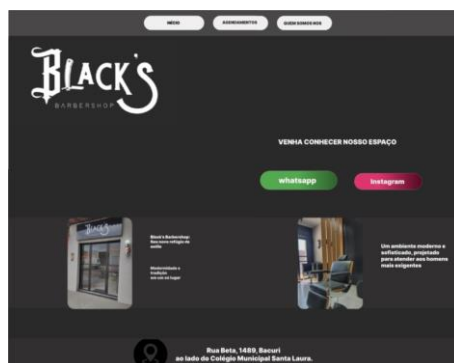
MENU AGENDAMENTOS QUEM SOMOS NÓS

BLACK'S
BARBERSHOP

VENHA CONHECER NOSSO ESPAÇO

whatsapp

Instagram

BLACK'S

Black's Barbershop: Seu novo refúgio de estilo

Modernidade e tradição em um só lugar

Um ambiente moderno e sofisticado, projetado para atender aos homens mais exigentes.

Rua Beta, 1489, Bacuri
ao lado do Colégio Municipal Santa Laura.